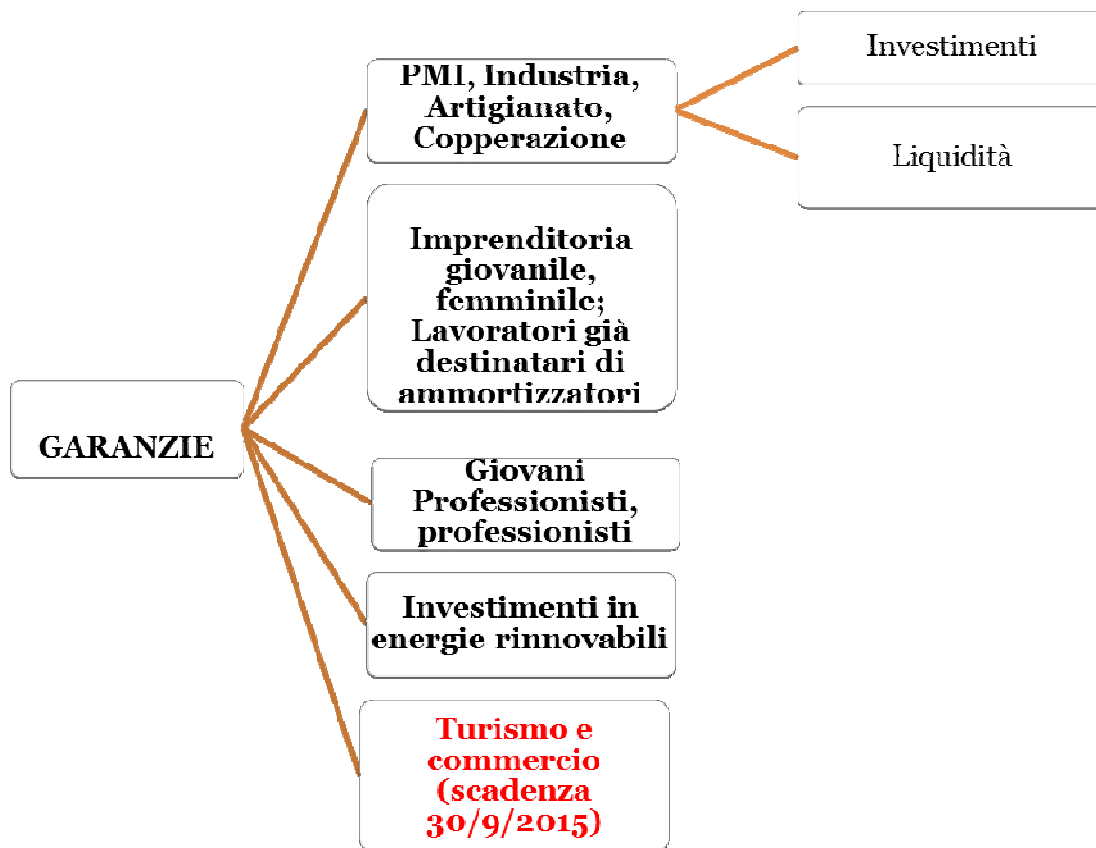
GARANZIE

PMI, Industria, Artigianato, Copperazione

Investimenti

Liquidità

Imprenditoria giovanile, femminile; Lavoratori già destinatari di ammortizzatori

Giovani Professionisti, professionisti

Investimenti in energie rinnovabili

Turismo e commercio (scadenza 30/9/2015)